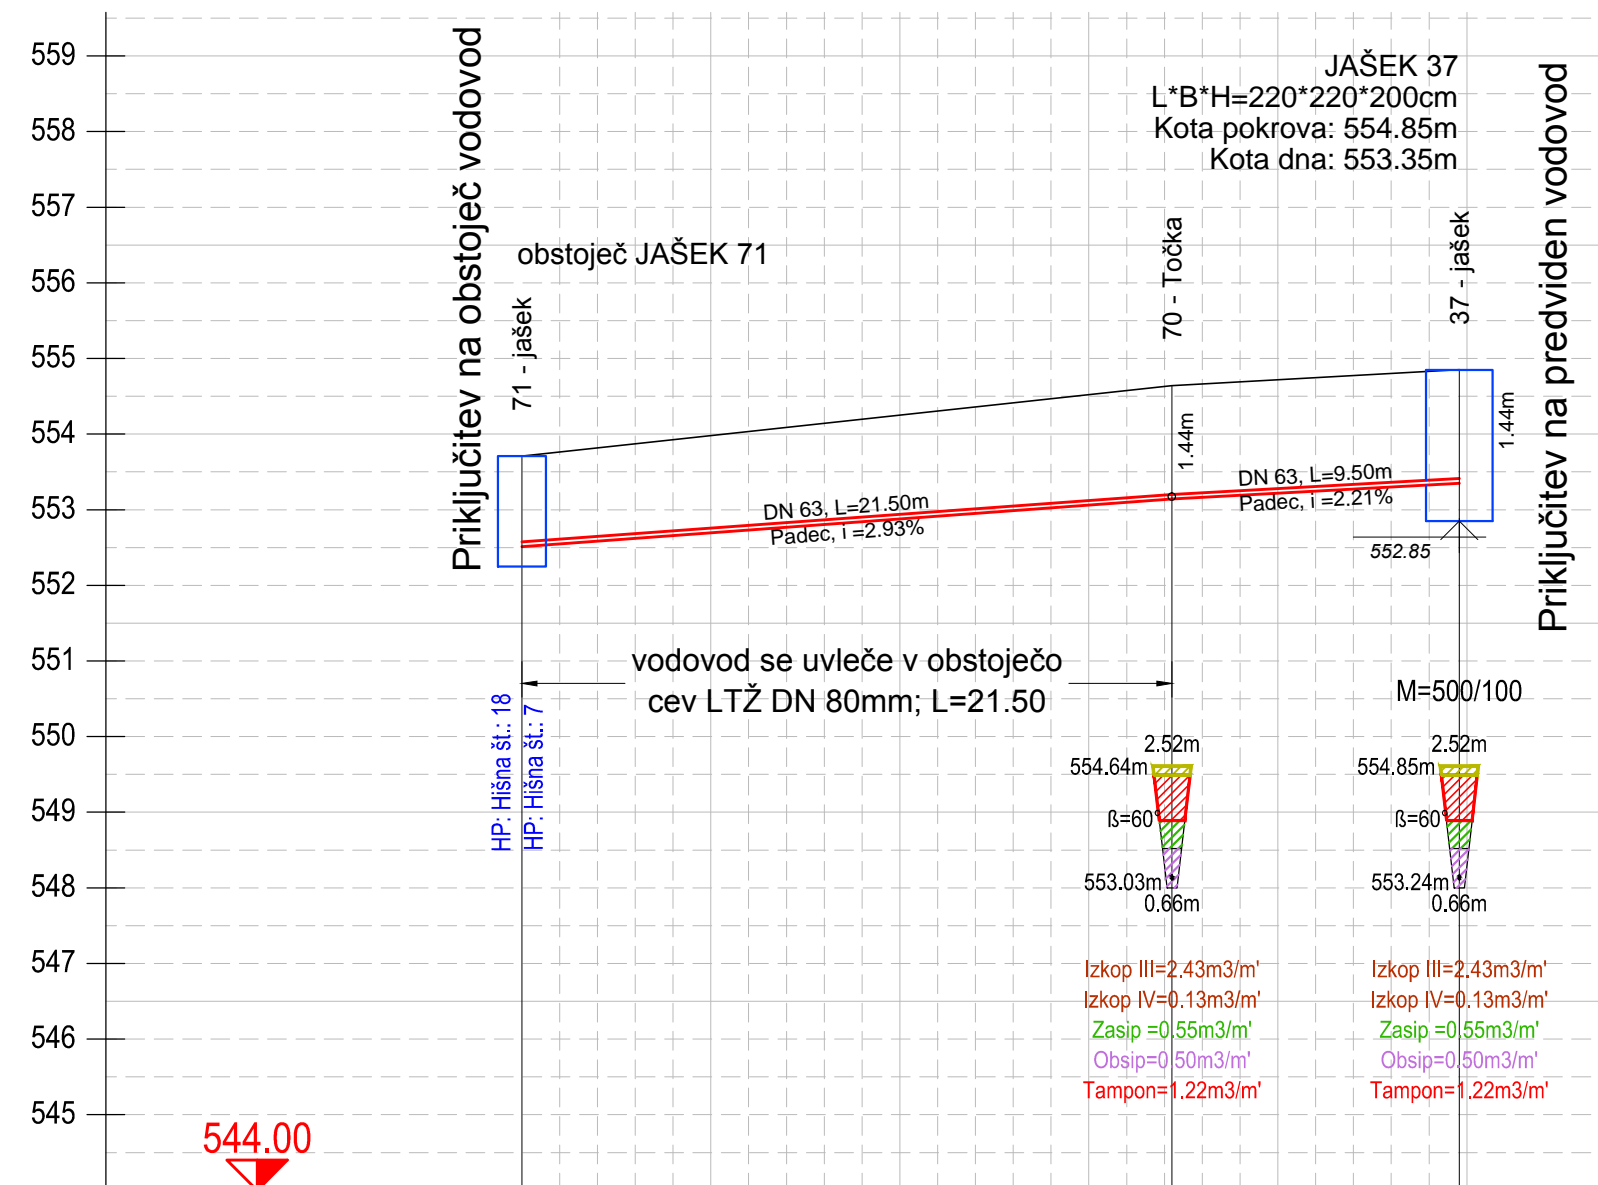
559
558
557
556
555
554
553
552
551
550
549
548
547
546
545

544.00

Priključitev na obstoječ vodovod

obstoječ JAŠEK 71

71 - jašek

JAŠEK 37
L*B*H=220*220*200cm
Kota pokrova: 554.85m
Kota dna: 553.35m

70 - Točka

37 - jašek

Priključitev na predviden vodovod

1.44m

1.44m

DN 63, L=21.50m
Padec, i =2.93%

DN 63, L=9.50m
Padec, i =2.21%

552.85

vodovod se uvleče v obstoječo
cev LTŽ DN 80mm; L=21.50

M=500/100

HP: Hišna št.: 18
HP: Hišna št.: 7

2.52m
554.64m
ß=60°
553.03m
0.66m

2.52m
554.85m
ß=60°
553.24m
0.66m

Izkop III=2.43m3/m'
Izkop IV=0.13m3/m'
Zasip =0.55m3/m'
Obsip=0.50m3/m'
Tampon=1.22m3/m'

Izkop III=2.43m3/m'
Izkop IV=0.13m3/m'
Zasip =0.55m3/m'
Obsip=0.50m3/m'
Tampon=1.22m3/m'